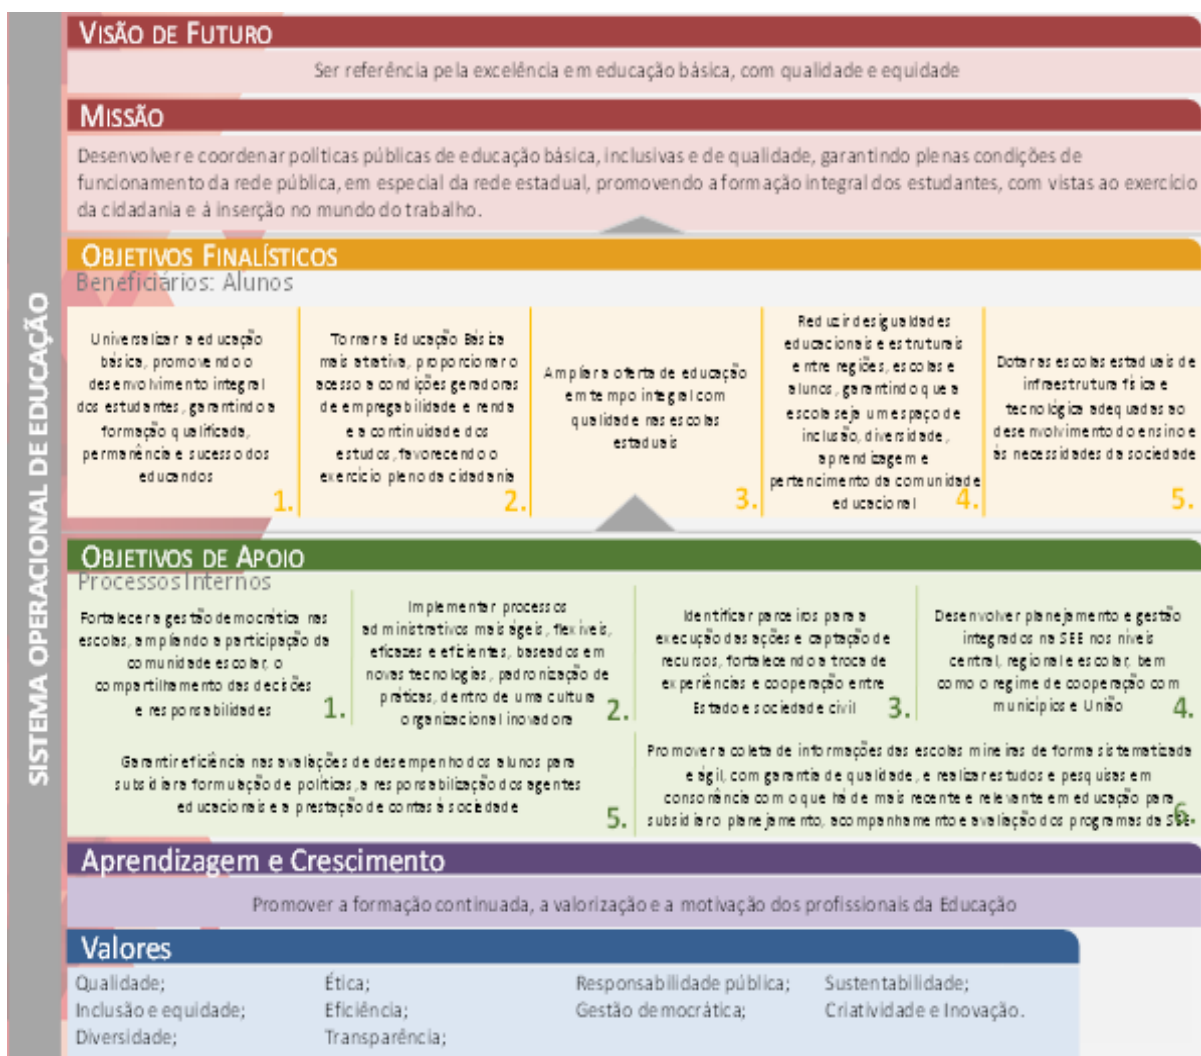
SISTEMA OPERACIONAL DE EDUCAÇÃO

VISÃO DE FUTURO

Ser referência pela excelência em educação básica, com qualidade e equidade

MISSÃO

Desenvolver e coordenar políticas públicas de educação básica, inclusivas e de qualidade, garantindo plenas condições de funcionamento da rede pública, em especial da rede estadual, promovendo a formação integral dos estudantes, com vistas ao exercício da cidadania e à inserção no mundo do trabalho.

OBJETIVOS FINALÍSTICOS

Beneficiários: Alunos

Universalizar a educação básica, promovendo o desenvolvimento integral dos estudantes, garantindo a formação qualificada, permanência e sucesso dos educandos 1.

Tornar a Educação Básica mais atrativa, proporcionar o acesso a condições geradoras de empregabilidade e renda e a continuidade dos estudos, favorecendo o exercício pleno da cidadania 2.

Ampliar a oferta de educação em tempo integral com qualidade nas escolas estaduais 3.

Reduzir desigualdades educacionais e estruturais entre regiões, escolas e alunos, garantindo que a escola seja um espaço de inclusão, diversidade, aprendizagem e pertencimento da comunidade educacional 4.

Dotar as escolas estaduais de infraestrutura física e tecnológica adequadas ao desenvolvimento do ensino e às necessidades da sociedade 5.

OBJETIVOS DE APOIO

Processos Internos

Fortalecer a gestão democrática nas escolas, ampliando a participação da comunidade escolar, o compartilhamento das decisões e responsabilidades 1.

Implementar processos administrativos mais ágeis, flexíveis, eficazes e eficientes, baseados em novas tecnologias, padronização de práticas, dentro de uma cultura organizacional inovadora 2.

Identificar parceiros para a execução das ações e captação de recursos, fortalecendo a troca de experiências e cooperação entre Estado e sociedade civil 3.

Desenvolver planejamento e gestão integrados na SEE nos níveis central, regional e escolar, bem como o regime de cooperação com municípios e União 4.

Garantir eficiência nas avaliações de desempenho dos alunos para subsidiar a formulação de políticas, a responsabilização dos agentes educacionais e a prestação de contas à sociedade 5.

Promover a coleta de informações das escolas mineiras de forma sistematizada e ágil, com garantia de qualidade, e realizar estudos e pesquisas em consonância com o que há de mais recente e relevante em educação para subsidiar o planejamento, acompanhamento e avaliação dos programas da SEE 6.

Aprendizagem e Crescimento

Promover a formação continuada, a valorização e a motivação dos profissionais da Educação

Valores

Qualidade;
Inclusão e equidade;
Diversidade;
Ética;
Eficiência;
Transparência;
Responsabilidade pública;
Gestão democrática;
Sustentabilidade;
Criatividade e Inovação.